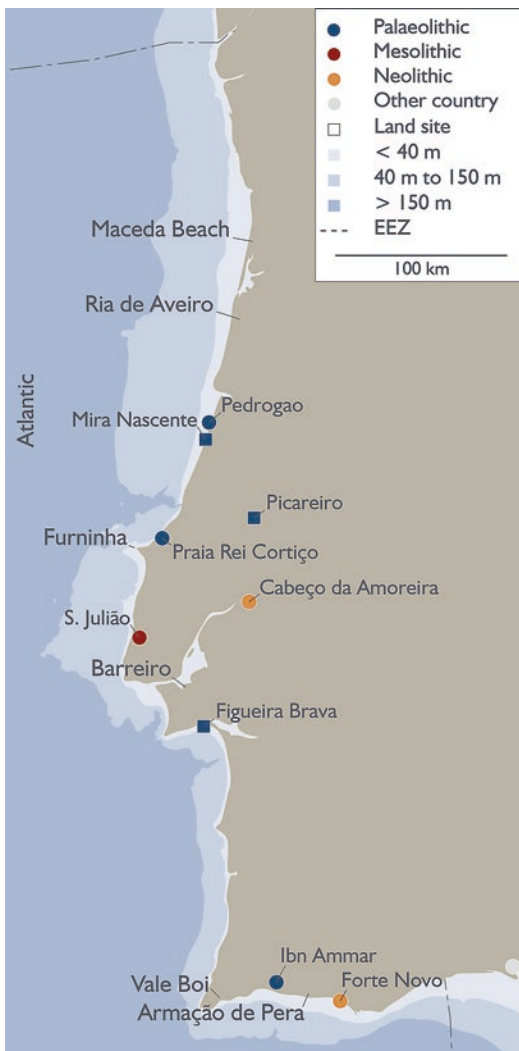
Palaeolithic
Mesolithic
Neolithic
Other country
Land site
< 40 m
40 m to 150 m
> 150 m
EEZ
100 km

Atlantic

Maceda Beach
Ria de Aveiro
Mira Nascente
Pedrogao
Picareiro
Furninha
Praia Rei Cortiço
Cabeço da Amoreira
S. Julião
Barreiro
Figueira Brava
Ibn Ammar
Vale Boi
Forte Novo
Armação de Pera